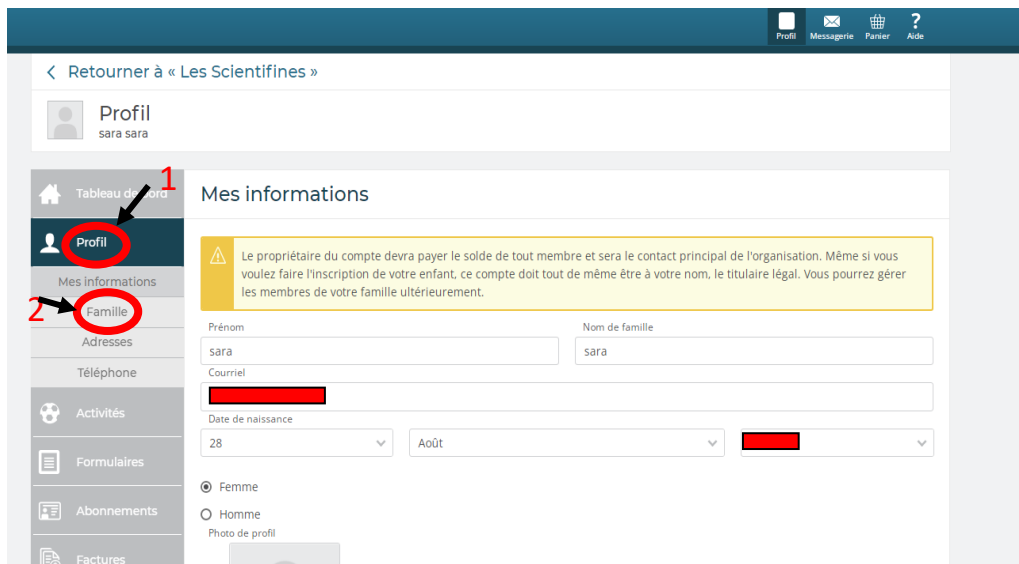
Profil Messagerie Panier Aide

Retourner à « Les Scientifines »

Profil
sara sara

1
Tableau de bord
Profil
Mes informations
2
Famille
Adresses
Téléphone
Activités
Formulaires
Abonnements
Factures

Mes informations

Le propriétaire du compte devra payer le solde de tout membre et sera le contact principal de l'organisation. Même si vous voulez faire l'inscription de votre enfant, ce compte doit tout de même être à votre nom, le titulaire légal. Vous pourrez gérer les membres de votre famille ultérieurement.

Prénom
sara
Nom de famille
sara
Courriel

Date de naissance
28
Août

Femme
Homme
Photo de profil